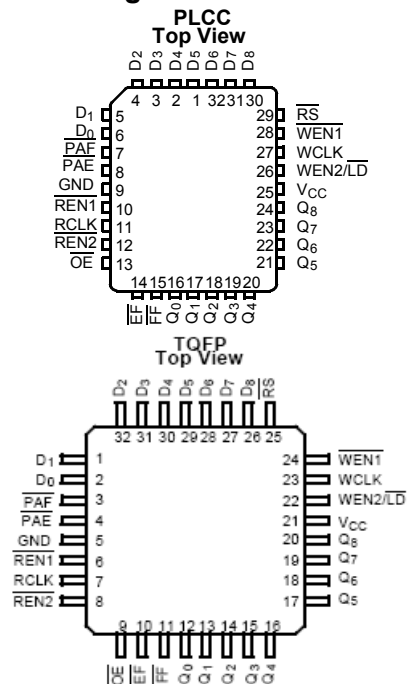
PLCC
Top View

D2 D3 D4 D5 D6 D7 D8

4 3 2 1 32 31 30

$D_1$ 5
$D_0$ 6
$\overline{PAF}$ 7
$\overline{PAE}$ 8
GND 9
$\overline{REN1}$ 10
RCLK 11
$\overline{REN2}$ 12
$\overline{OE}$ 13

29 $\overline{RS}$
28 $\overline{WEN1}$
27 WCLK
26 WEN2/$\overline{LD}$
25 $V_{CC}$
24 $Q_8$
23 $Q_7$
22 $Q_6$
21 $Q_5$

14 15 16 17 18 19 20

$\overline{EF}$ $\overline{FF}$ $Q_0$ $Q_1$ $Q_2$ $Q_3$ $Q_4$

TQFP
Top View

$D_2$ $D_3$ $D_4$ $D_5$ $D_6$ $D_7$ $D_8$ $\overline{RS}$

32 31 30 29 28 27 26 25

$D_1$ 1
$D_0$ 2
$\overline{PAF}$ 3
$\overline{PAE}$ 4
GND 5
$\overline{REN1}$ 6
RCLK 7
$\overline{REN2}$ 8

24 $\overline{WEN1}$
23 WCLK
22 WEN2/$\overline{LD}$
21 $V_{CC}$
20 $Q_8$
19 $Q_7$
18 $Q_6$
17 $Q_5$

9 10 11 12 13 14 15 16

$\overline{OE}$ $\overline{EF}$ $\overline{FF}$ $Q_0$ $Q_1$ $Q_2$ $Q_3$ $Q_4$